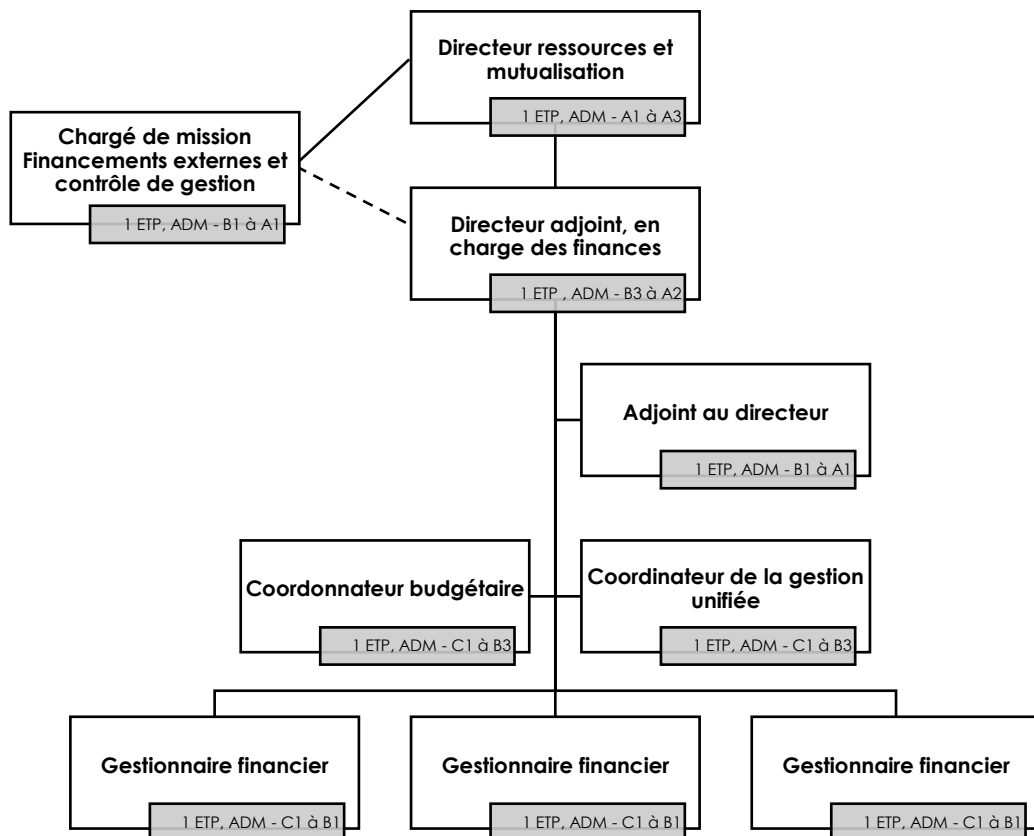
Directeur ressources et mutualisation

1 ETP, ADM - A1 à A3

Chargé de mission Financements externes et contrôle de gestion

1 ETP, ADM - B1 à A1

Directeur adjoint, en charge des finances

1 ETP , ADM - B3 à A2

Adjoint au directeur

1 ETP, ADM - B1 à A1

Coordonnateur budgétaire

1 ETP, ADM - C1 à B3

Coordinateur de la gestion unifiée

1 ETP, ADM - C1 à B3

Gestionnaire financier

1 ETP, ADM - C1 à B1

Gestionnaire financier

1 ETP, ADM - C1 à B1

Gestionnaire financier

1 ETP, ADM - C1 à B1